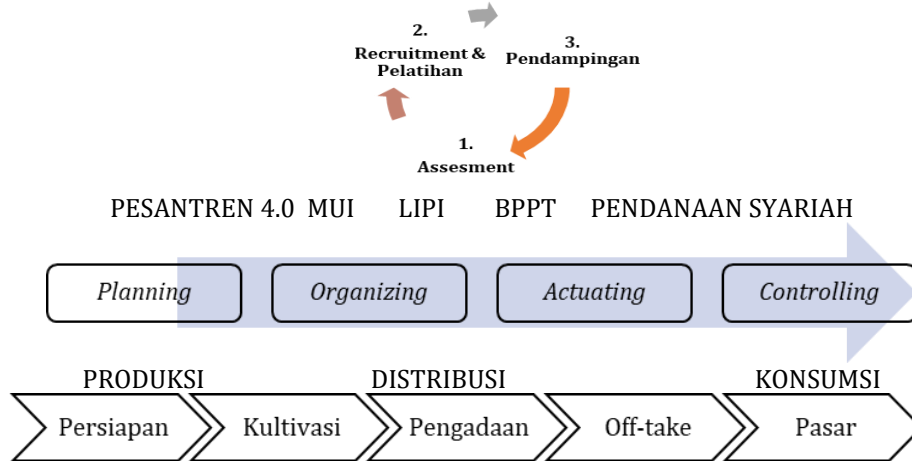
2.
Recruitment &
Pelatihan

3.
Pendampingan

1.
Assesment

PESANTREN 4.0 MUI LIPI BPPT PENDANAAN SYARIAH

*Planning* *Organizing* *Actuating* *Controlling*

PRODUKSI DISTRIBUSI KONSUMSI

Persiapan Kultivasi Pengadaan Off-take Pasar